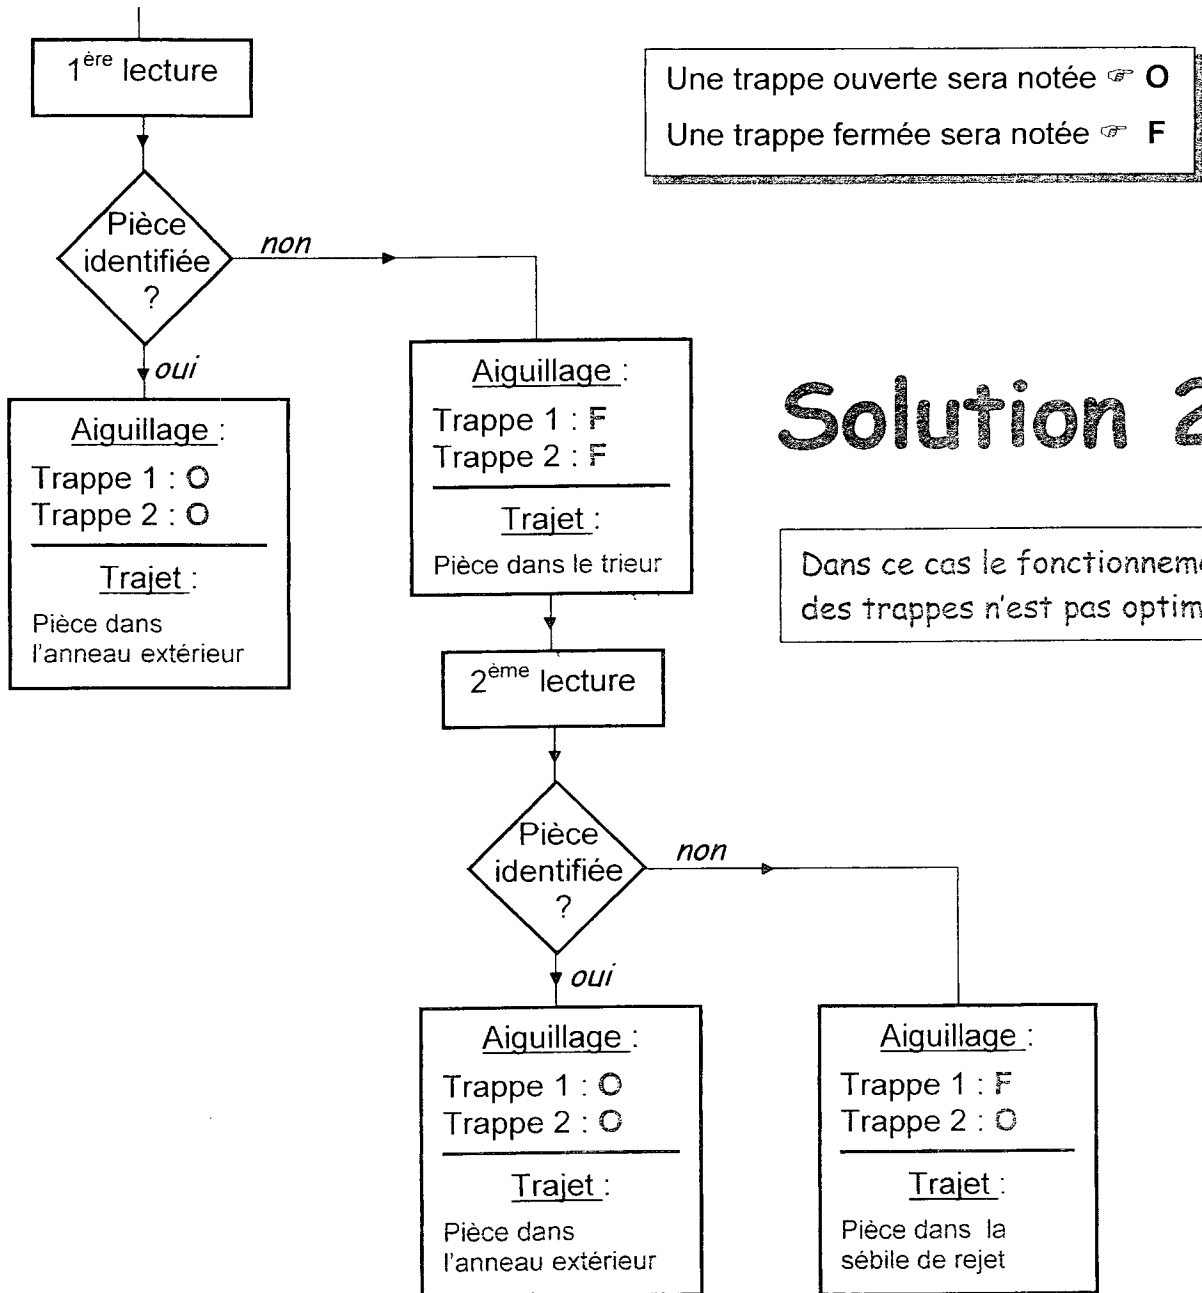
1$^{ère}$ lecture

Une trappe ouverte sera notée ☞ O
Une trappe fermée sera notée ☞ F

Pièce identifiée ?

non

oui

Aiguillage :
Trappe 1 : O
Trappe 2 : O
Trajet :
Pièce dans l'anneau extérieur

Aiguillage :
Trappe 1 : F
Trappe 2 : F
Trajet :
Pièce dans le trieur

Solution 2

Dans ce cas le fonctionneme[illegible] des trappes n'est pas optim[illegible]

2$^{ème}$ lecture

Pièce identifiée ?

non

oui

Aiguillage :
Trappe 1 : O
Trappe 2 : O
Trajet :
Pièce dans l'anneau extérieur

Aiguillage :
Trappe 1 : F
Trappe 2 : O
Trajet :
Pièce dans la sébile de rejet